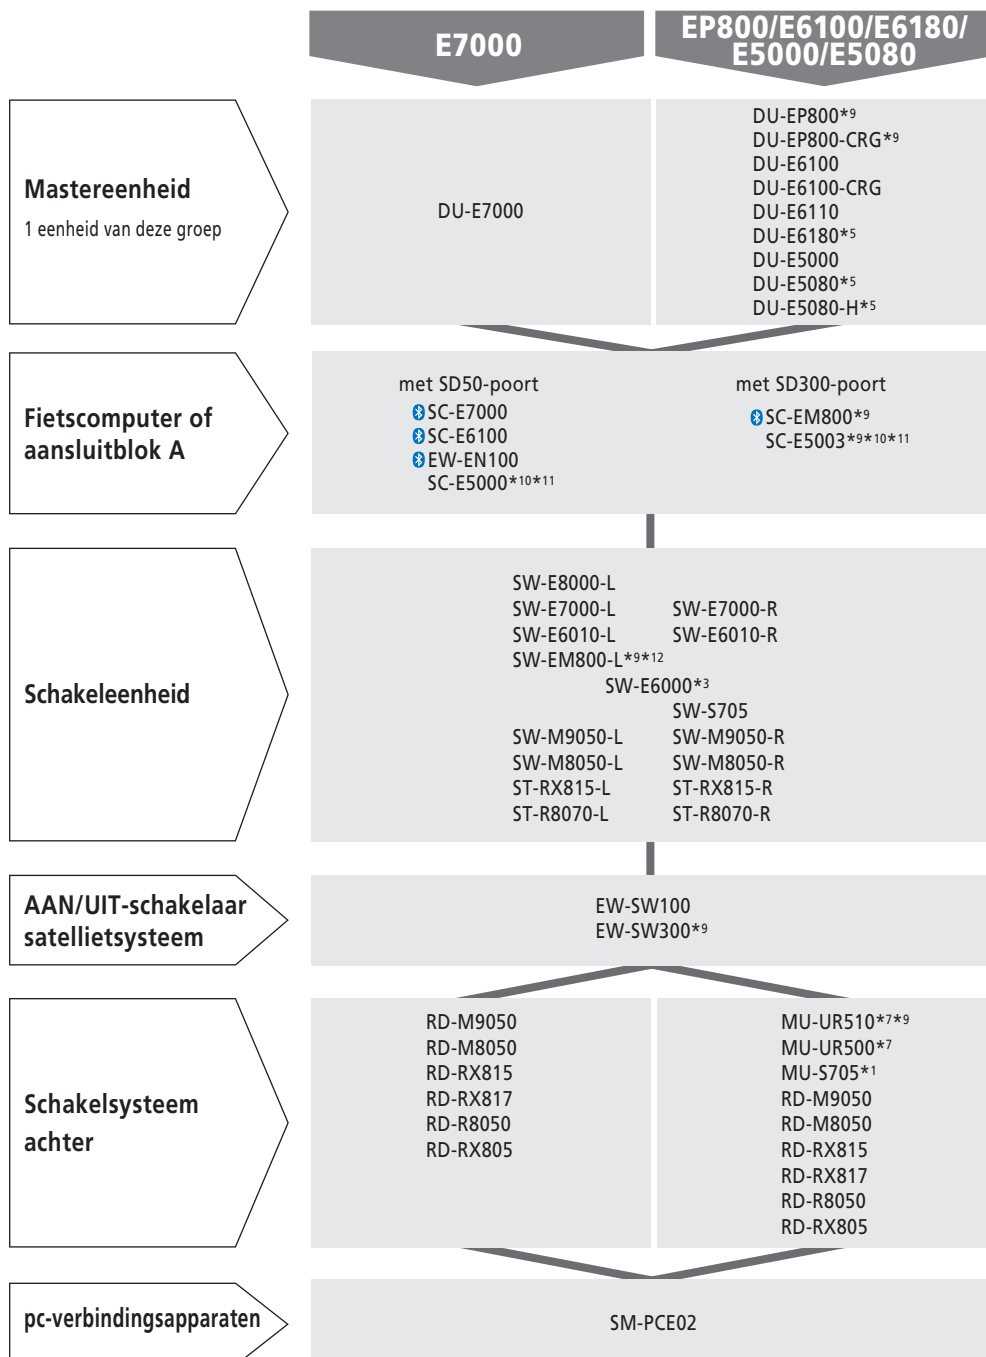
E7000

EP800/E6100/E6180/E5000/E5080

Mastereenheid
1 eenheid van deze groep

DU-E7000

DU-EP800*$^{9}$
DU-EP800-CRG*$^{9}$
DU-E6100
DU-E6100-CRG
DU-E6110
DU-E6180*$^{5}$
DU-E5000
DU-E5080*$^{5}$
DU-E5080-H*$^{5}$

Fietscomputer of aansluitblok A

met SD50-poort
SC-E7000
SC-E6100
EW-EN100
SC-E5000*$^{10}$*$^{11}$

met SD300-poort
SC-EM800*$^{9}$
SC-E5003*$^{9}$*$^{10}$*$^{11}$

Schakeleenheid

SW-E8000-L
SW-E7000-L SW-E7000-R
SW-E6010-L SW-E6010-R
SW-EM800-L*$^{9}$*$^{12}$
SW-E6000*$^{3}$
SW-S705
SW-M9050-L SW-M9050-R
SW-M8050-L SW-M8050-R
ST-RX815-L ST-RX815-R
ST-R8070-L ST-R8070-R

AAN/UIT-schakelaar satellietsysteem

EW-SW100
EW-SW300*$^{9}$

Schakelsysteem achter

RD-M9050
RD-M8050
RD-RX815
RD-RX817
RD-R8050
RD-RX805

MU-UR510*$^{7}$*$^{9}$
MU-UR500*$^{7}$
MU-S705*$^{1}$
RD-M9050
RD-M8050
RD-RX815
RD-RX817
RD-R8050
RD-RX805

pc-verbindingsapparaten

SM-PCE02